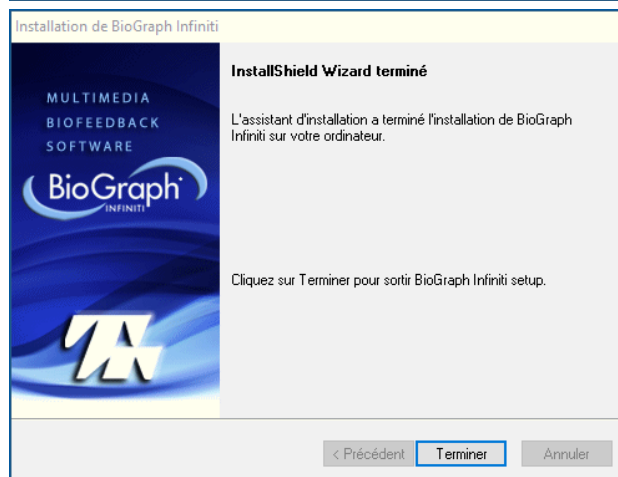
Installation de BioGraph Infiniti

MULTIMEDIA
BIOFEEDBACK
SOFTWARE

BioGraph
INFINITI

InstallShield Wizard terminé

L'assistant d'installation a terminé l'installation de BioGraph Infiniti sur votre ordinateur.

Cliquez sur Terminer pour sortir BioGraph Infiniti setup.

< Précédent
Terminer
Annuler